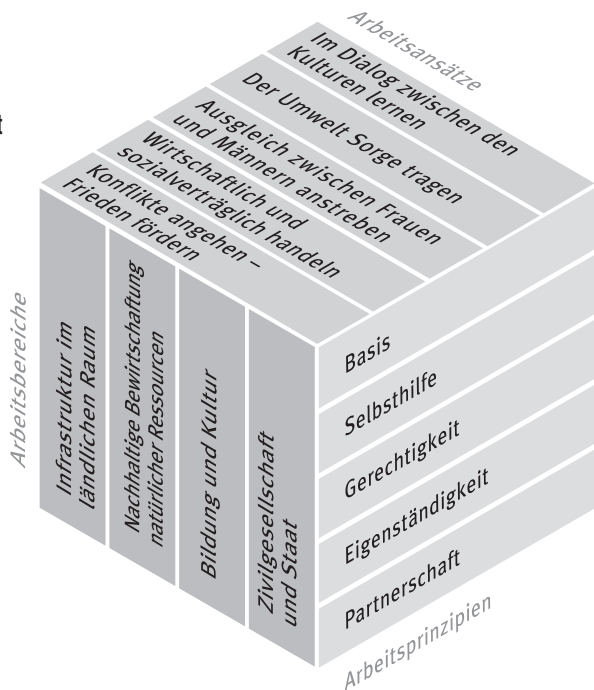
Arbeitsansätze

Im Dialog zwischen den Kulturen lernen

Der Umwelt Sorge tragen

Ausgleich zwischen Frauen und Männern anstreben

Wirtschaftlich und sozialverträglich handeln

Konflikte angehen – Frieden fördern

Arbeitsbereiche

Infrastruktur im ländlichen Raum

Nachhaltige Bewirtschaftung natürlicher Ressourcen

Bildung und Kultur

Zivilgesellschaft und Staat

Basis

Selbsthilfe

Gerechtigkeit

Eigenständigkeit

Partnerschaft

Arbeitsprinzipien